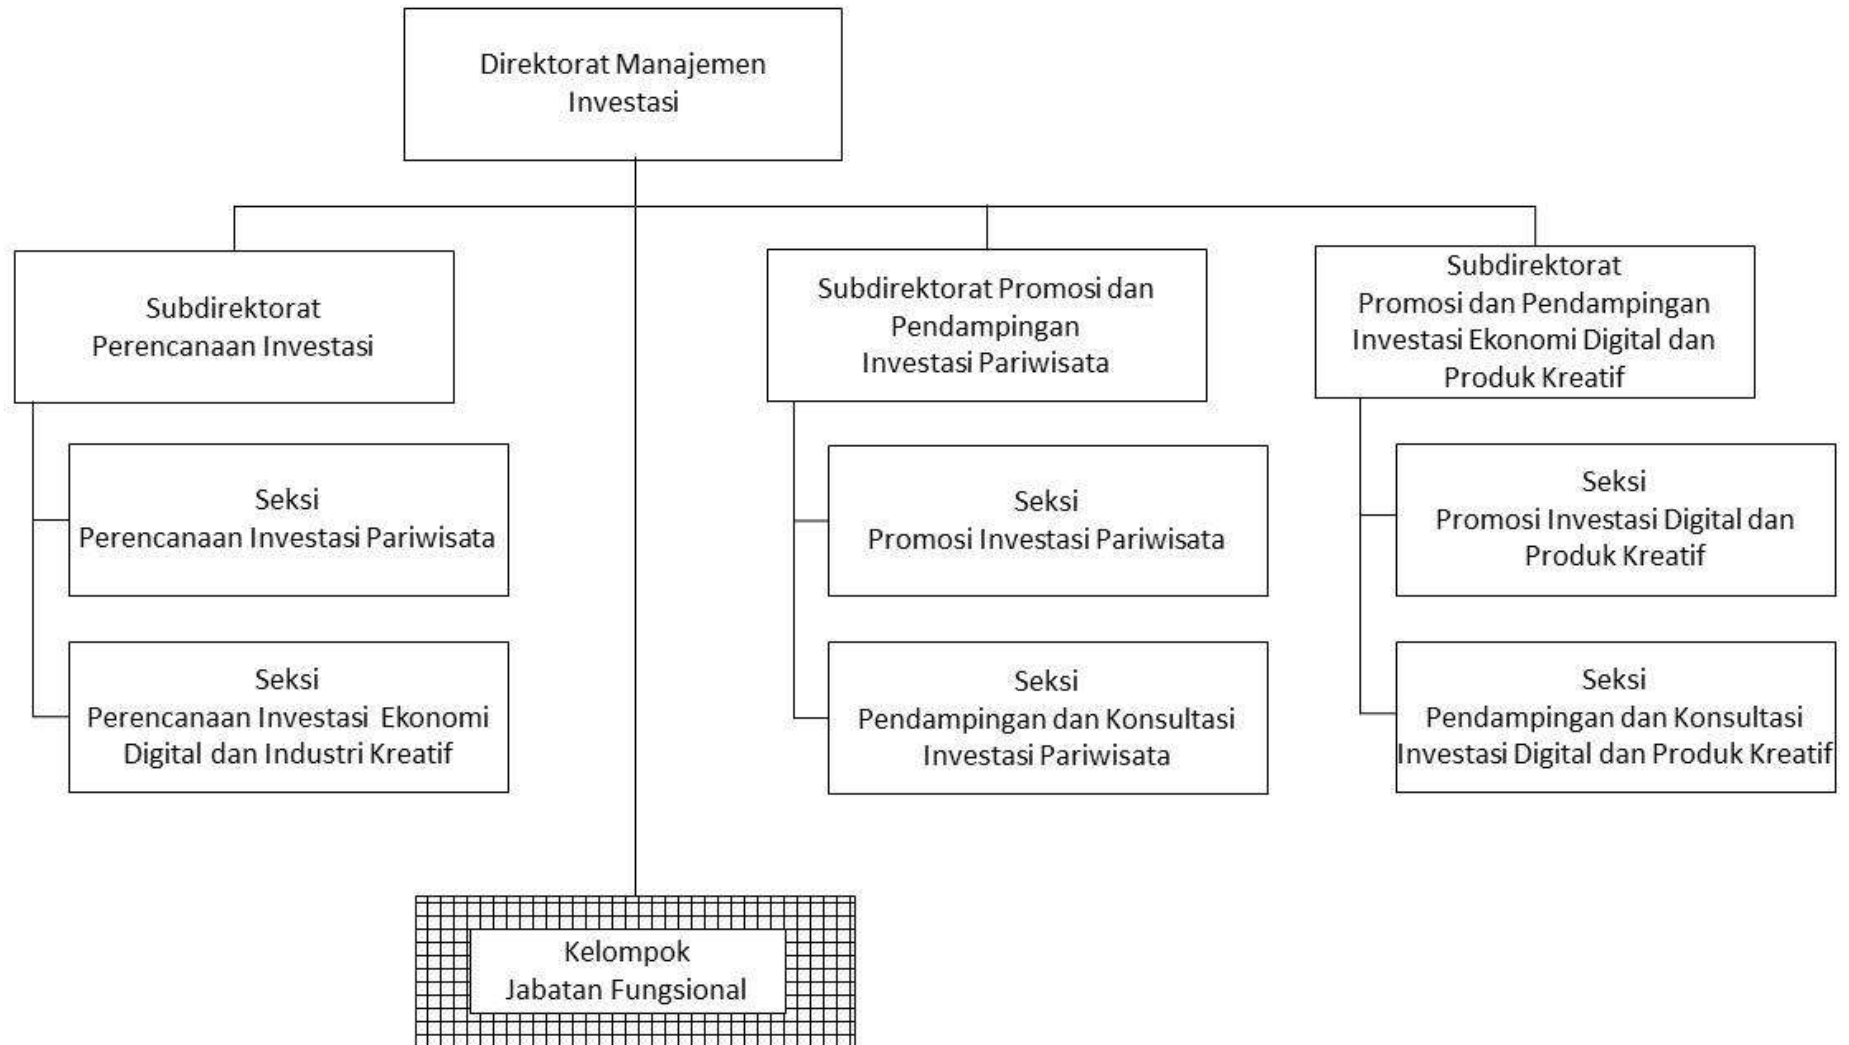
Direktorat Manajemen Investasi

Subdirektorat Perencanaan Investasi

Seksi Perencanaan Investasi Pariwisata

Seksi Perencanaan Investasi Ekonomi Digital dan Industri Kreatif

Subdirektorat Promosi dan Pendampingan Investasi Pariwisata

Seksi Promosi Investasi Pariwisata

Seksi Pendampingan dan Konsultasi Investasi Pariwisata

Subdirektorat Promosi dan Pendampingan Investasi Ekonomi Digital dan Produk Kreatif

Seksi Promosi Investasi Digital dan Produk Kreatif

Seksi Pendampingan dan Konsultasi Investasi Digital dan Produk Kreatif

Kelompok Jabatan Fungsional